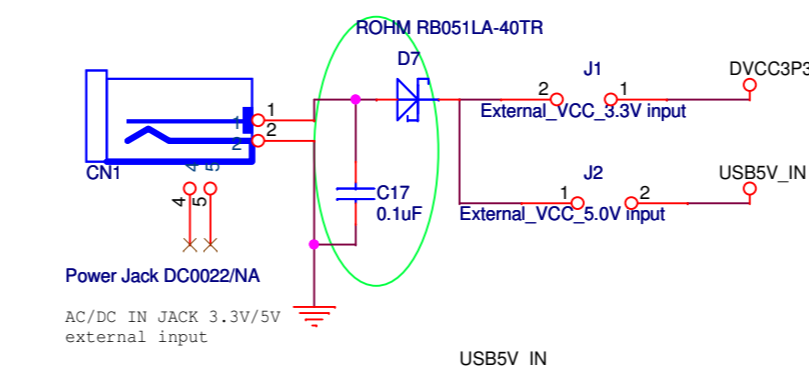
ROHM RB051LA-40TR

D7

J1

2

1

DVCC3P3

External_VCC_3.3V input

1

2

CN1

4

5

C17

0.1uF

J2

1

2

USB5V_IN

External_VCC_5.0V input

4

5

Power Jack DC0022/NA

AC/DC IN JACK 3.3V/5V
external input

USB5V_IN